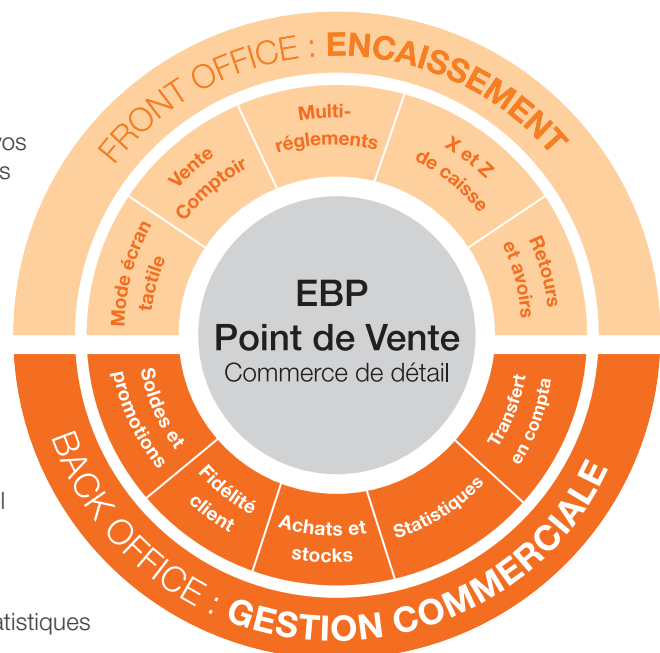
ros
s

l

atistiques

FRONT OFFICE : ENCAISSEMENT

Mode écran tactile

Vente Comptoir

Multi-réglements

X et Z de caisse

Retours et avoirs

EBP
Point de Vente
Commerce de détail

Soldes et promotions

Fidélité client

Achats et stocks

Statistiques

Transfert en compta

BACK OFFICE : GESTION COMMERCIALE